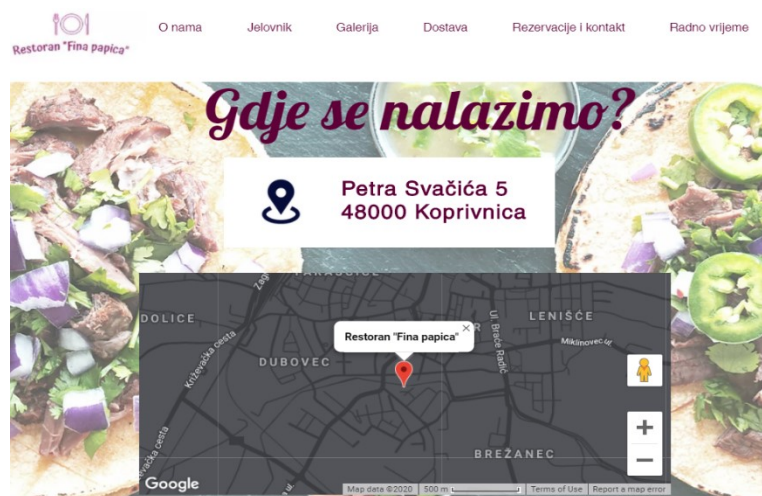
Restoran "Fina papica"

O nama Jelovnik Galerija Dostava Rezervacije i kontakt Radno vrijeme

Gdje se nalazimo?

Petra Svačića 5
48000 Koprivnica

PARAUSICE
DOLICE
LENIŠĆE
DUBOVEC
BREŽANEC
Križevačka cesta
Ul. Braće Radić
Miklinovec ul.
Zag
Restoran "Fina papica"
×
+
−
Google
Map data ©2020 500 m Terms of Use Report a map error